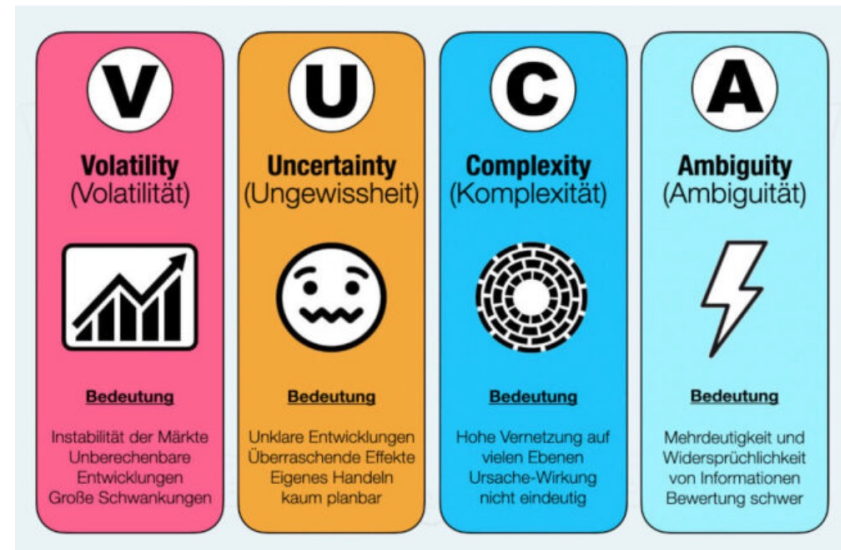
V

Volatility
(Volatilität)

Bedeutung

Instabilität der Märkte
Unberechenbare Entwicklungen
Große Schwankungen

U

Uncertainty
(Ungewissheit)

Bedeutung

Unklare Entwicklungen
Überraschende Effekte
Eigenes Handeln kaum planbar

C

Complexity
(Komplexität)

Bedeutung

Hohe Vernetzung auf vielen Ebenen
Ursache-Wirkung nicht eindeutig

A

Ambiguity
(Ambiguität)

Bedeutung

Mehrdeutigkeit und Widersprüchlichkeit von Informationen
Bewertung schwer